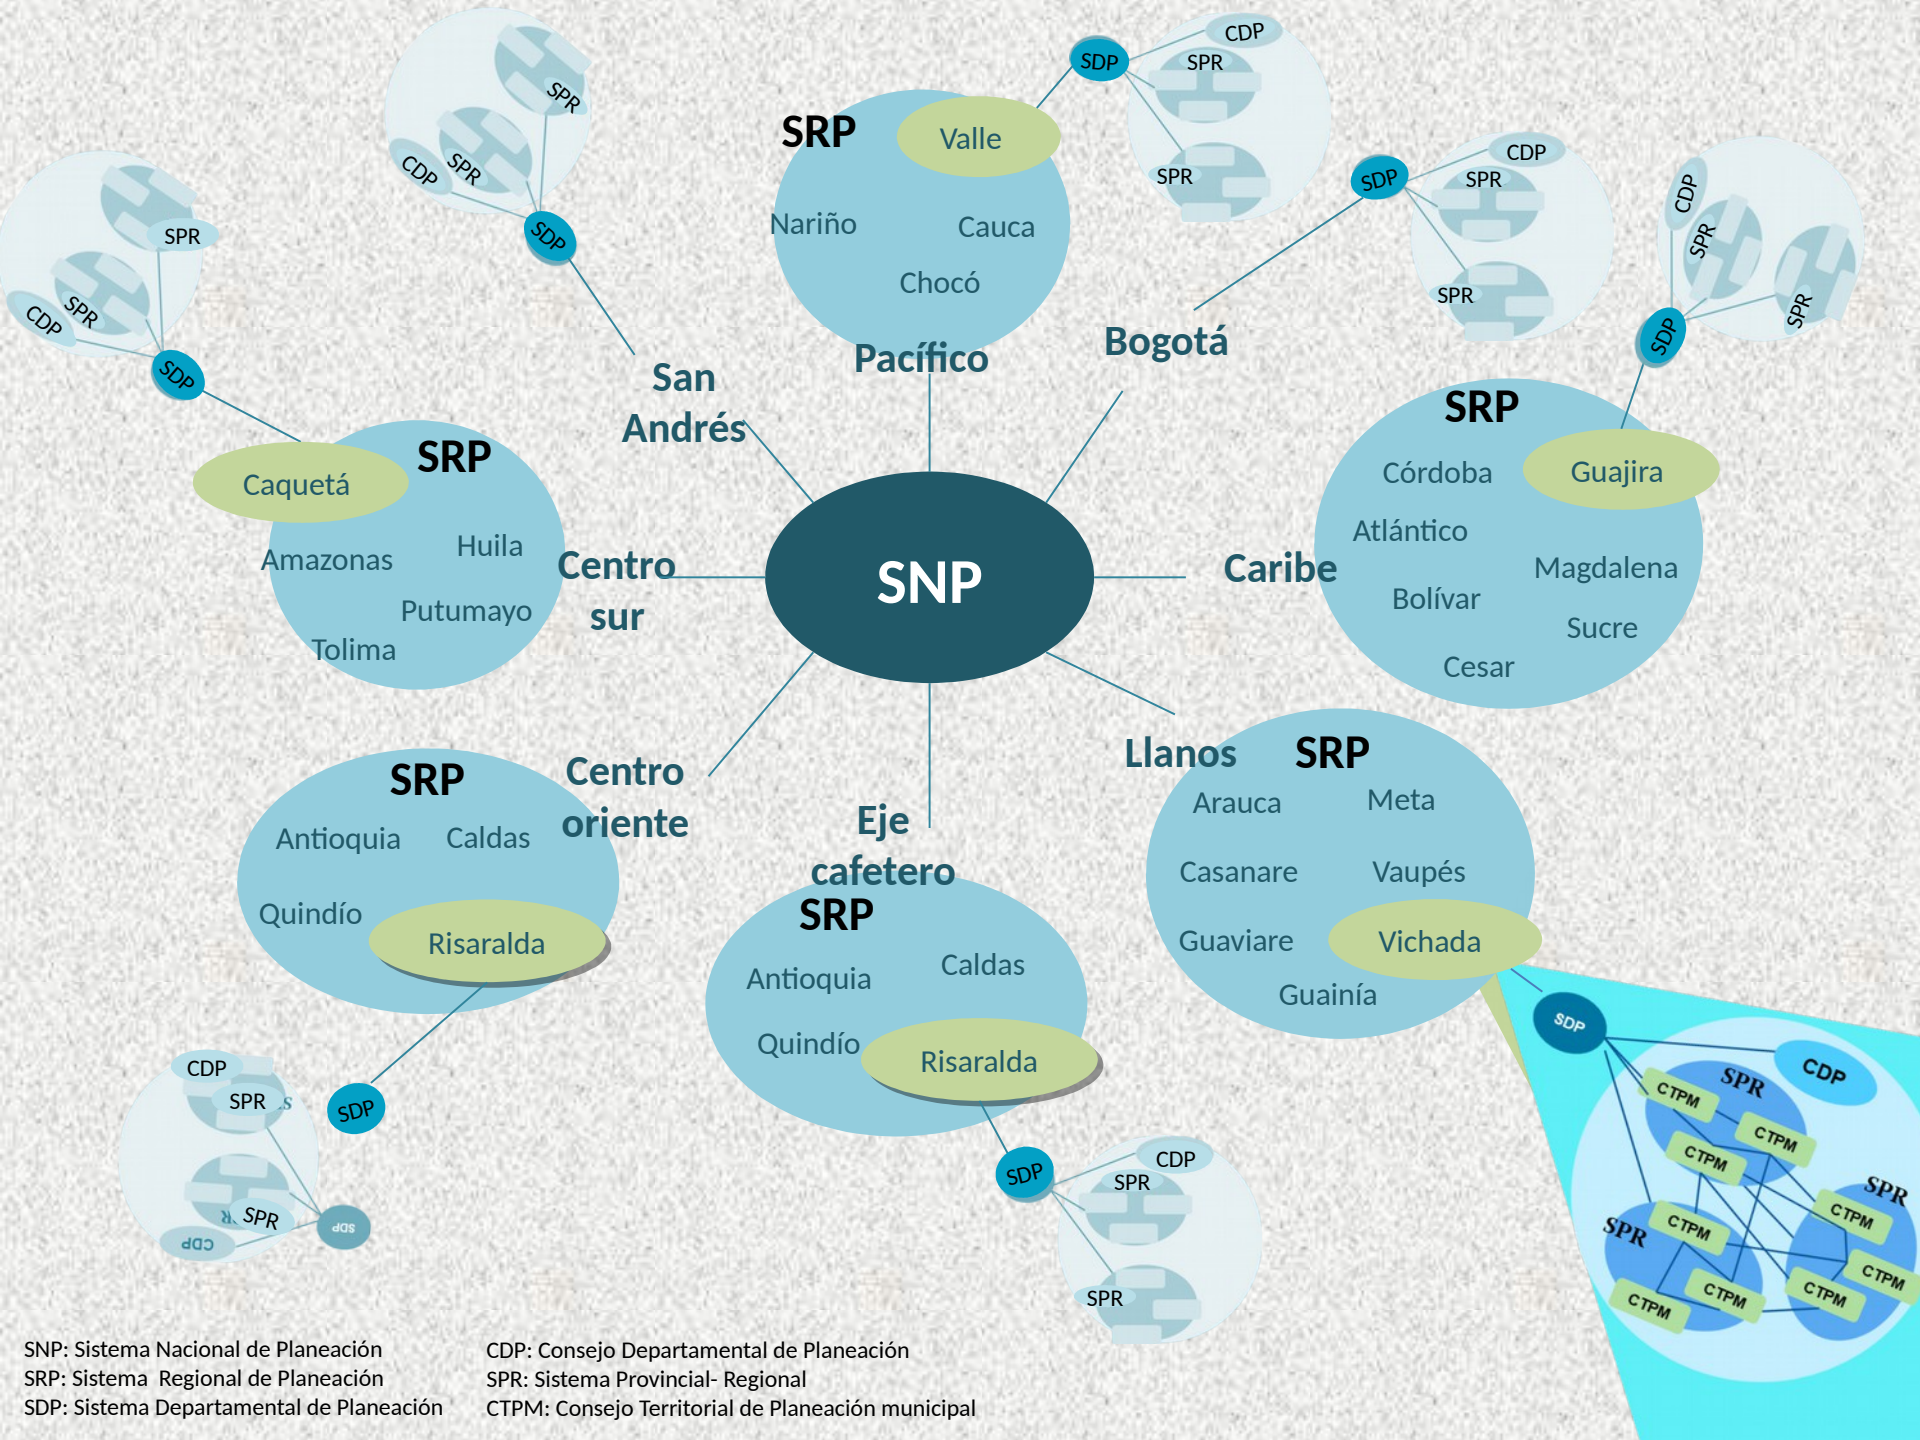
SNP

SRP
Valle
Nariño
Cauca
Chocó
Pacífico

SDP
CDP
SPR
SPR

Bogotá
SDP
CDP
SPR
SPR

San Andrés
SPR
CDP
SPR
SDP

SPR
SPR
CDP
SDP

SRP
Caquetá
Huila
Amazonas
Putumayo
Tolima
Centro sur

CDP
SPR
SPR
SDP

SRP
Córdoba
Guajira
Atlántico
Magdalena
Bolívar
Sucre
Cesar
Caribe

Centro oriente
SRP
Antioquia
Caldas
Quindío
Risaralda

CDP
SPR
SDP
SPR
SDP
CDP

Eje cafetero
SRP
Antioquia
Caldas
Quindío
Risaralda

SDP
CDP
SPR
SPR

Llanos
SRP
Arauca
Meta
Casanare
Vaupés
Guaviare
Vichada
Guainía

SDP
CDP
SPR
CTPM
CTPM
CTPM
SPR
CTPM
SPR
CTPM
CTPM
CTPM
CTPM
CTPM

SNP: Sistema Nacional de Planeación
SRP: Sistema Regional de Planeación
SDP: Sistema Departamental de Planeación

CDP: Consejo Departamental de Planeación
SPR: Sistema Provincial- Regional
CTPM: Consejo Territorial de Planeación municipal